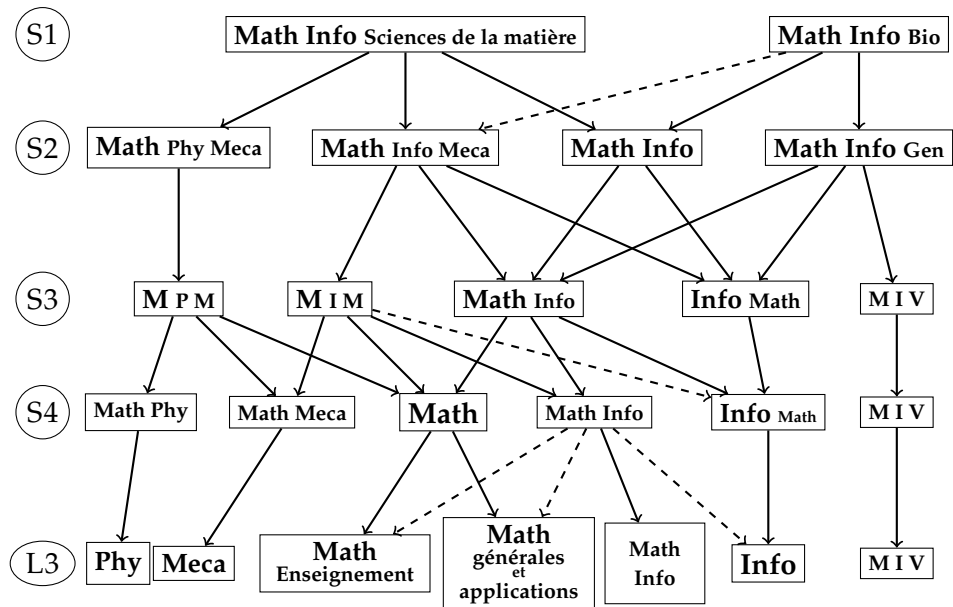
S1
Math Info Sciences de la matière
Math Info Bio

S2
Math Phy Meca
Math Info Meca
Math Info
Math Info Gen

S3
M P M
M I M
Math Info
Info Math
M I V

S4
Math Phy
Math Meca
Math
Math Info
Info Math
M I V

L3
Phy
Meca
Math Enseignement
Math générales et applications
Math Info
Info
M I V